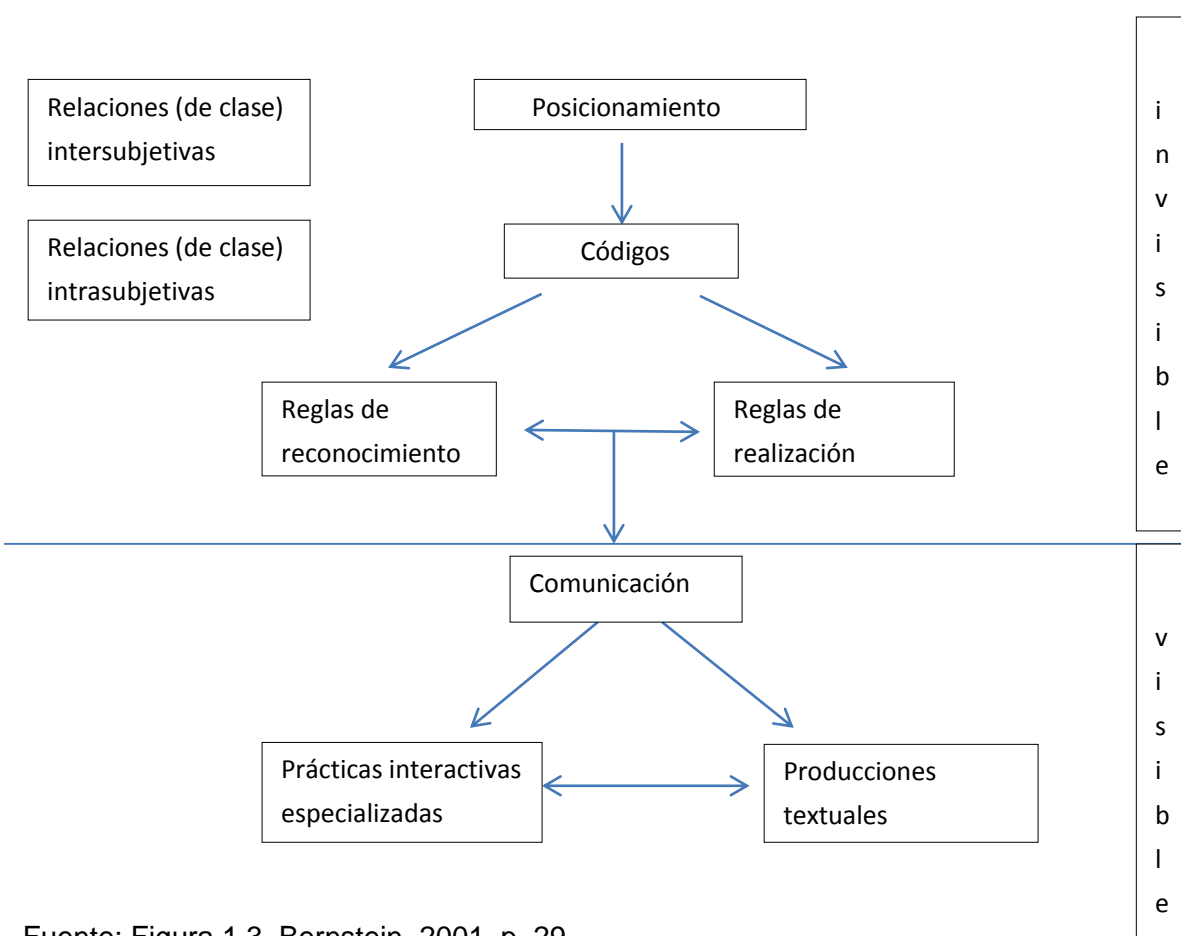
Relaciones (de clase) intersubjetivas

Relaciones (de clase) intrasubjetivas

Posicionamiento

Códigos

Reglas de reconocimiento

Reglas de realización

i n v i s i b l e

Comunicación

Prácticas interactivas especializadas

Producciones textuales

v i s i b l e

Fuente: Figura 1.3. Bernstein, 2001, p. 29